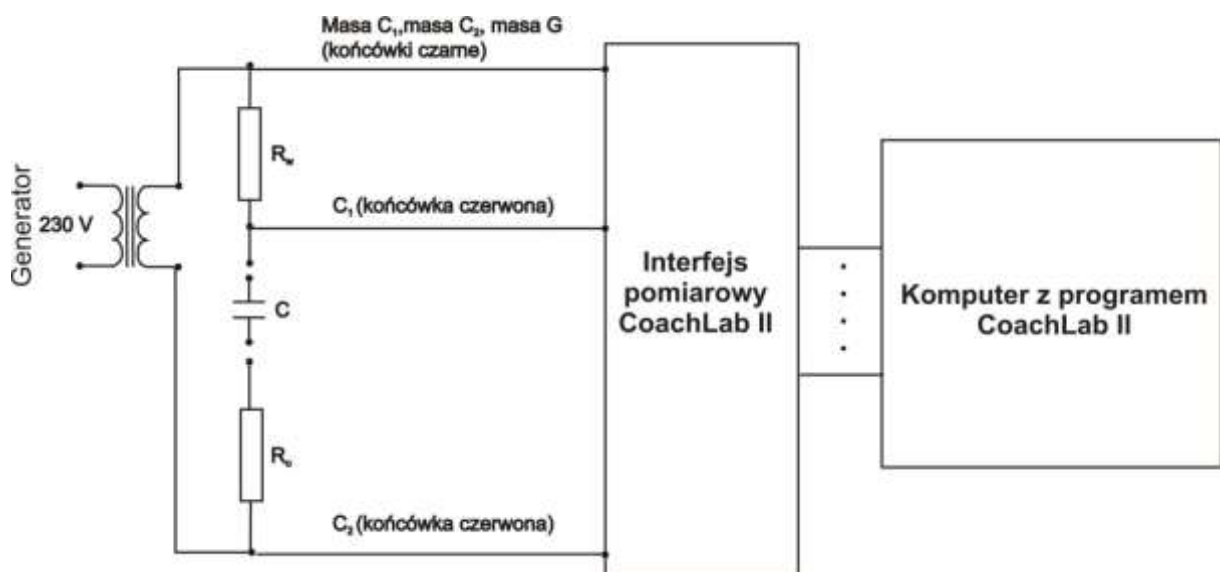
Masa $C_1$,masa $C_2$, masa G (końcówki czarne)

Generator

230 V

$R_w$

$C_1$ (końcówka czerwona)

C

$R_o$

$C_2$ (końcówka czerwona)

Interfejs pomiarowy CoachLab II

Komputer z programem CoachLab II